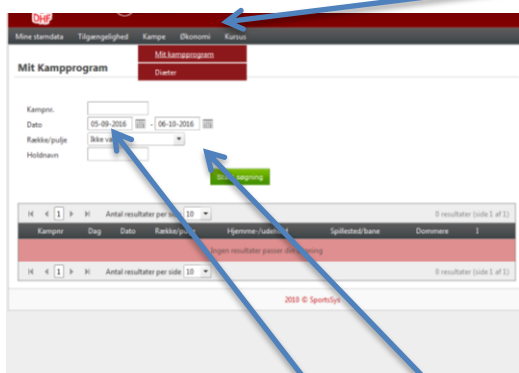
DHF

Mine stamdata Tilgængelighed Kampe Økonomi Kursus

Mit kampprogram
Diæter

Mit Kampprogram

Kampnr.
Dato 05-09-2016 - 06-10-2016
Række/pulje Ikke va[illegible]
Holdnavn

Start søgning

1 Antal resultater per side 10
0 resultater (side 1 af 1)

| Kampnr | Dag | Dato | Række/pulje | Hjemme-/udehold | Spillested/bane | Dommere | 1 |
|---|---|---|---|---|---|---|---|
| Ingen resultater passer din søgning | | | | | | | |

1 Antal resultater per side 10
0 resultater (side 1 af 1)

2010 © SportsSys